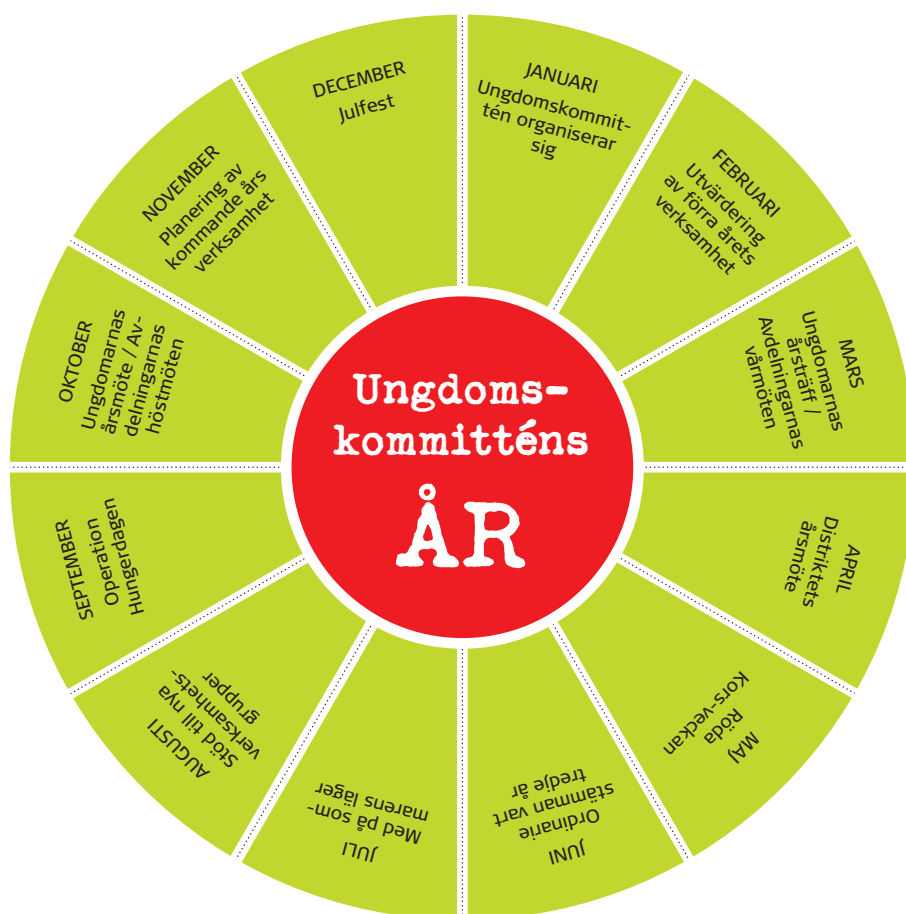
Ungdomskommitténs
ÅR

JANUARI
Ungdomskommittén organiserar sig

FEBRUARI
Utvärdering av förra årets verksamhet

MARS
Ungdomarnas årsträff / Avdelningarnas vårmöten

APRIL
Distriktets årsmöte

MAJ
Röda Kors-veckan

JUNI
Ordinarie stämman vart tredje år

JULI
Med på sommarens läger

AUGUSTI
Stöd till nya verksamhetsgrupper

SEPTEMBER
Operation Hungerdagen

OKTOBER
Ungdomarnas årsmöte / Avdelningarnas höstmöten

NOVEMBER
Planering av kommande års verksamhet

DECEMBER
Julfest